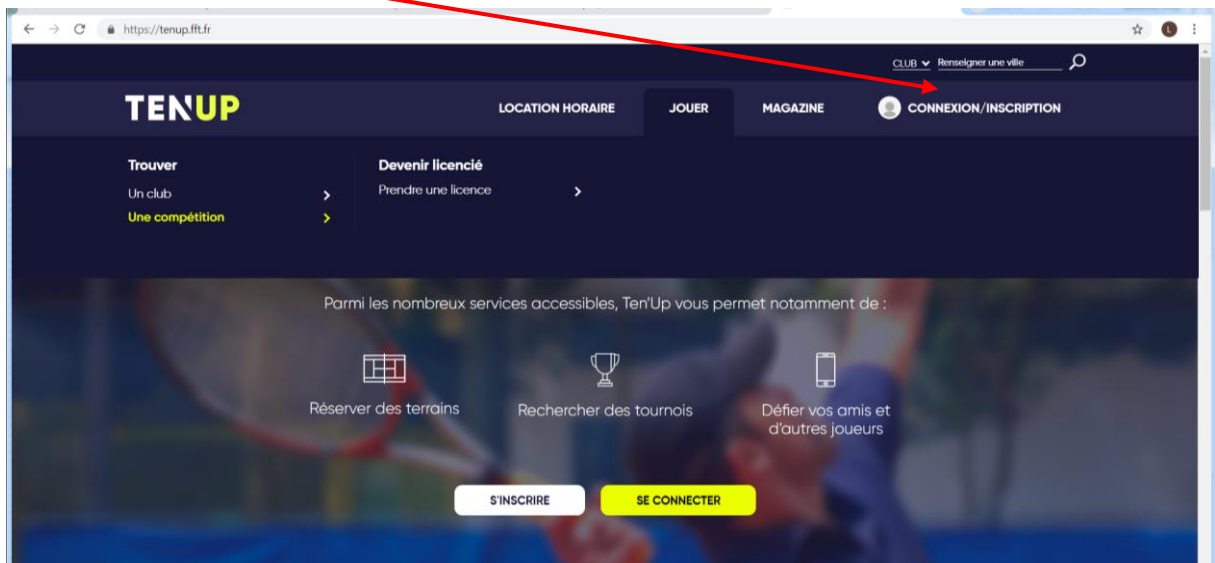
https://tenup.fft.fr

L

CLUB Renseigner une ville

TENUP

LOCATION HORAIRE

JOUER

MAGAZINE

CONNEXION/INSCRIPTION

Trouver

Un club

Une compétition

Devenir licencié

Prendre une licence

Parmi les nombreux services accessibles, Ten'Up vous permet notamment de :

Réserver des terrains

Rechercher des tournois

Défier vos amis et d'autres joueurs

S'INSCRIRE

SE CONNECTER